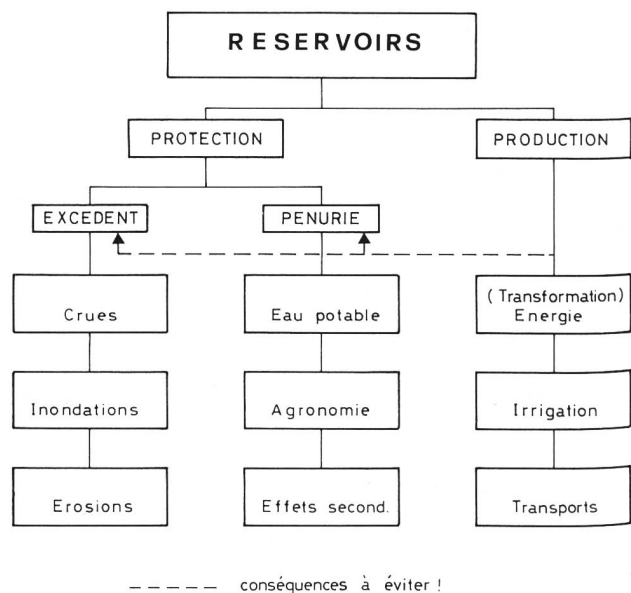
RESERVOIRS

PROTECTION

PRODUCTION

EXCEDENT

PENURIE

Crues

Eau potable

(Transformation) Energie

Inondations

Agronomie

Irrigation

Erosions

Effets second.

Transports

– – – – – conséquences à éviter !